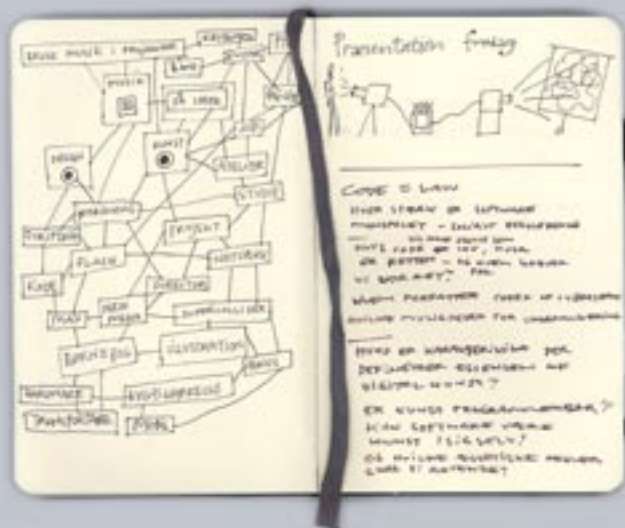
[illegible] MUSIK I PROGRAMMER
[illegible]
MUSIK
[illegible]
KUNST
DESIGN
ATELIER
STUDIE
PROGRAMM
PROJEKT
FLASH
HISTORIE
KODE
MAP
NEW MEDIA
ILLUSTRATION
HARDWARE
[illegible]

Præsentation fredag

CODE = LAW
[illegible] SOFTWARE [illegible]
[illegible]
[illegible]
HVAD ER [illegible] FOR DEFINITIONEN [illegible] AF DIGITAL KUNST?
ER KUNST PROGRAMMERBAR?
KAN SOFTWARE VÆRE KUNST I SIG SELV?
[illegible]